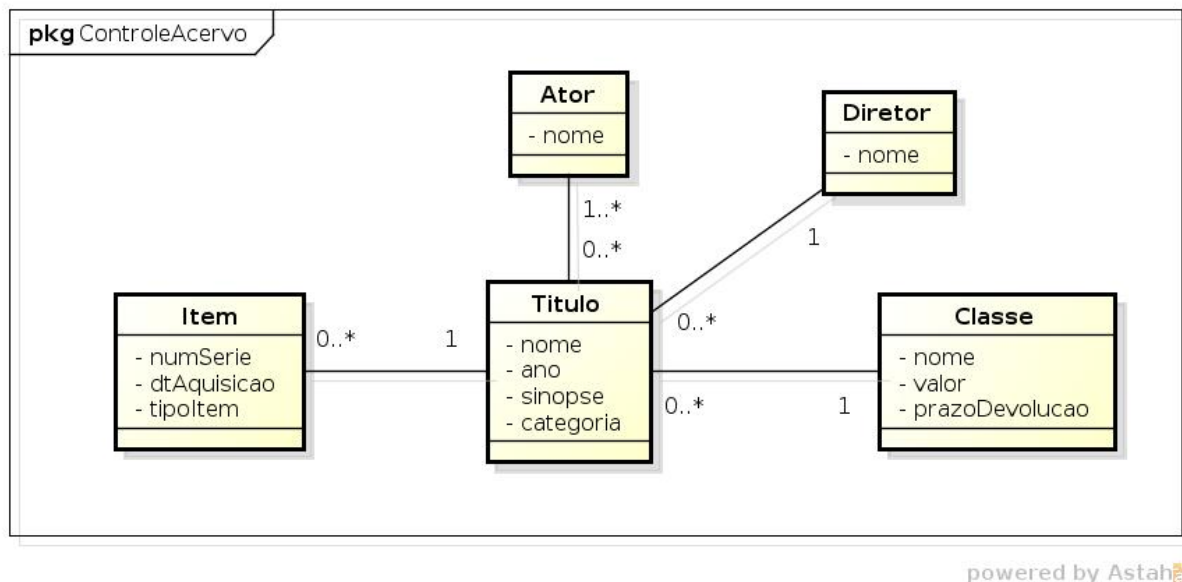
pkg ControleAcervo

Ator
- nome

Diretor
- nome

1..*
0..*

1

Item
- numSerie
- dtAquisicao
- tipoItem

0..*

1

Titulo
- nome
- ano
- sinopse
- categoria

0..*

Classe
- nome
- valor
- prazoDevolucao

0..*

1

powered by Astah